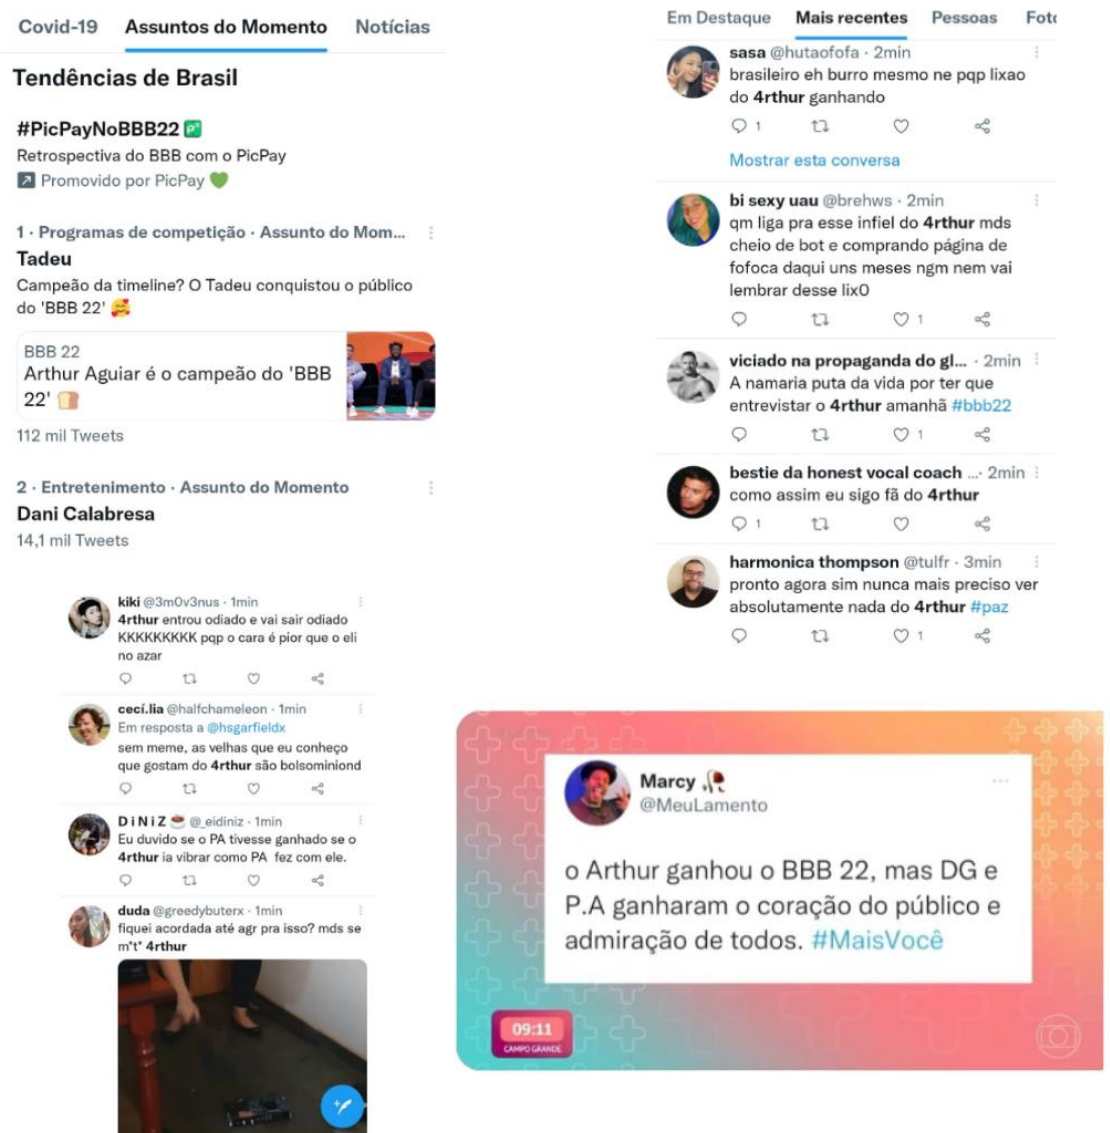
Covid-19 Assuntos do Momento Notícias

Tendências de Brasil

#PicPayNoBBB22
Retrospectiva do BBB com o PicPay
Promovido por PicPay

1 · Programas de competição · Assunto do Mom...
Tadeu
Campeão da timeline? O Tadeu conquistou o público do 'BBB 22'

BBB 22
Arthur Aguiar é o campeão do 'BBB 22'

112 mil Tweets

2 · Entretenimento · Assunto do Momento
Dani Calabresa
14,1 mil Tweets

kiki @3m0v3nus · 1min
4rthur entrou odiado e vai sair odiado KKKKKKKKK pqp o cara é pior que o eli no azar

ceci.lia @halfchameleon · 1min
Em resposta a @hsgarfieldx
sem meme, as velhas que eu conheço que gostam do 4rthur são bolsominiond

DiNiZ @_eidiniz · 1min
Eu duvido se o PA tivesse ganhado se o 4rthur ia vibrar como PA fez com ele.

duda @greedybuterx · 1min
fiquei acordada até agr pra isso? mds se m*t* 4rthur

Em Destaque Mais recentes Pessoas Fot

sasa @hutaofofa · 2min
brasileiro eh burro mesmo ne pqp lixao do 4rthur ganhando
1
Mostrar esta conversa

bi sexy uau @brehws · 2min
qm liga pra esse infiel do 4rthur mds cheio de bot e comprando página de fofoca daqui uns meses ngm nem vai lembrar desse lix0
1

viciado na propaganda do gl... · 2min
A namaria puta da vida por ter que entrevistar o 4rthur amanhã #bbb22
1

bestie da honest vocal coach ... · 2min
como assim eu sigo fã do 4rthur
1

harmonica thompson @tulfr · 3min
pronto agora sim nunca mais preciso ver absolutamente nada do 4rthur #paz
1

Marcy
@MeuLamento

o Arthur ganhou o BBB 22, mas DG e P.A ganharam o coração do público e admiração de todos. #MaisVocê

09:11
CAMPO GRANDE